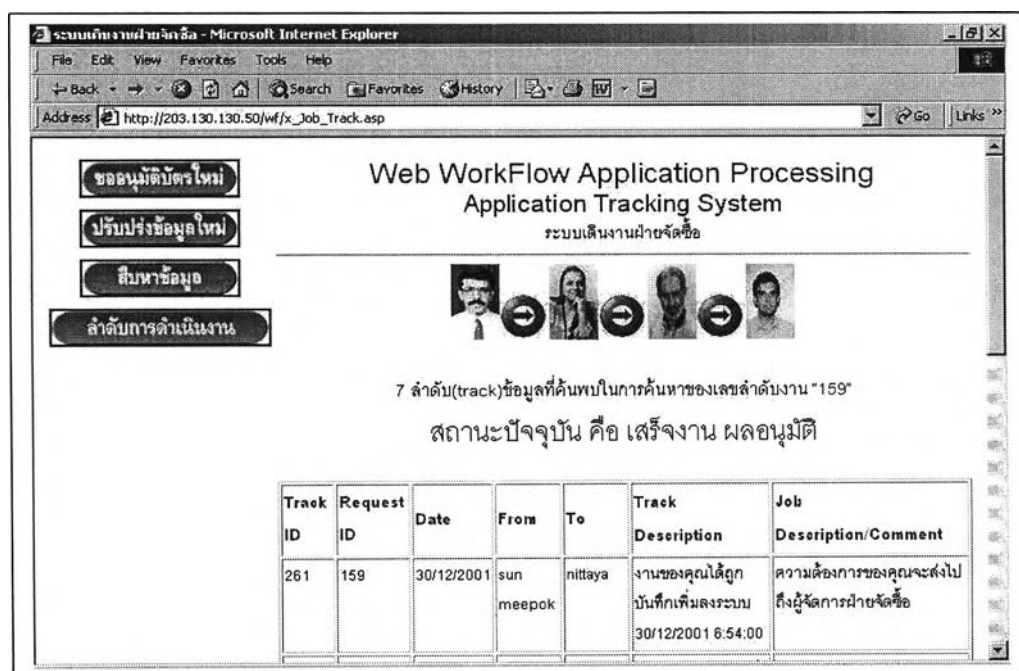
ระบบเดินงานฝ่ายจัดซื้อ - Microsoft Internet Explorer

File Edit View Favorites Tools Help

Back Search Favorites History

Address http://203.130.130.50/wf/x_Job_Track.asp

Go Links »

ขออนุมัติบัตรใหม่

ปรับปรุงข้อมูลใหม่

สืบหาข้อมูล

ลำดับการดำเนินงาน

Web WorkFlow Application Processing

Application Tracking System

ระบบเดินงานฝ่ายจัดซื้อ

7 ลำดับ(track)ข้อมูลที่ค้นพบในการค้นหาของเลขลำดับงาน "159"

สถานะปัจจุบัน คือ เสร็จงาน ผลอนุมัติ

| Track ID | Request ID | Date | From | To | Track Description | Job Description/Comment |
|---|---|---|---|---|---|---|
| 261 | 159 | 30/12/2001 | sun meepok | nittaya | งานของคุณได้ถูกบันทึกเพิ่มลงระบบ 30/12/2001 6:54:00 | ความต้องการของคุณจะส่งไปถึงผู้จัดการฝ่ายจัดซื้อ |